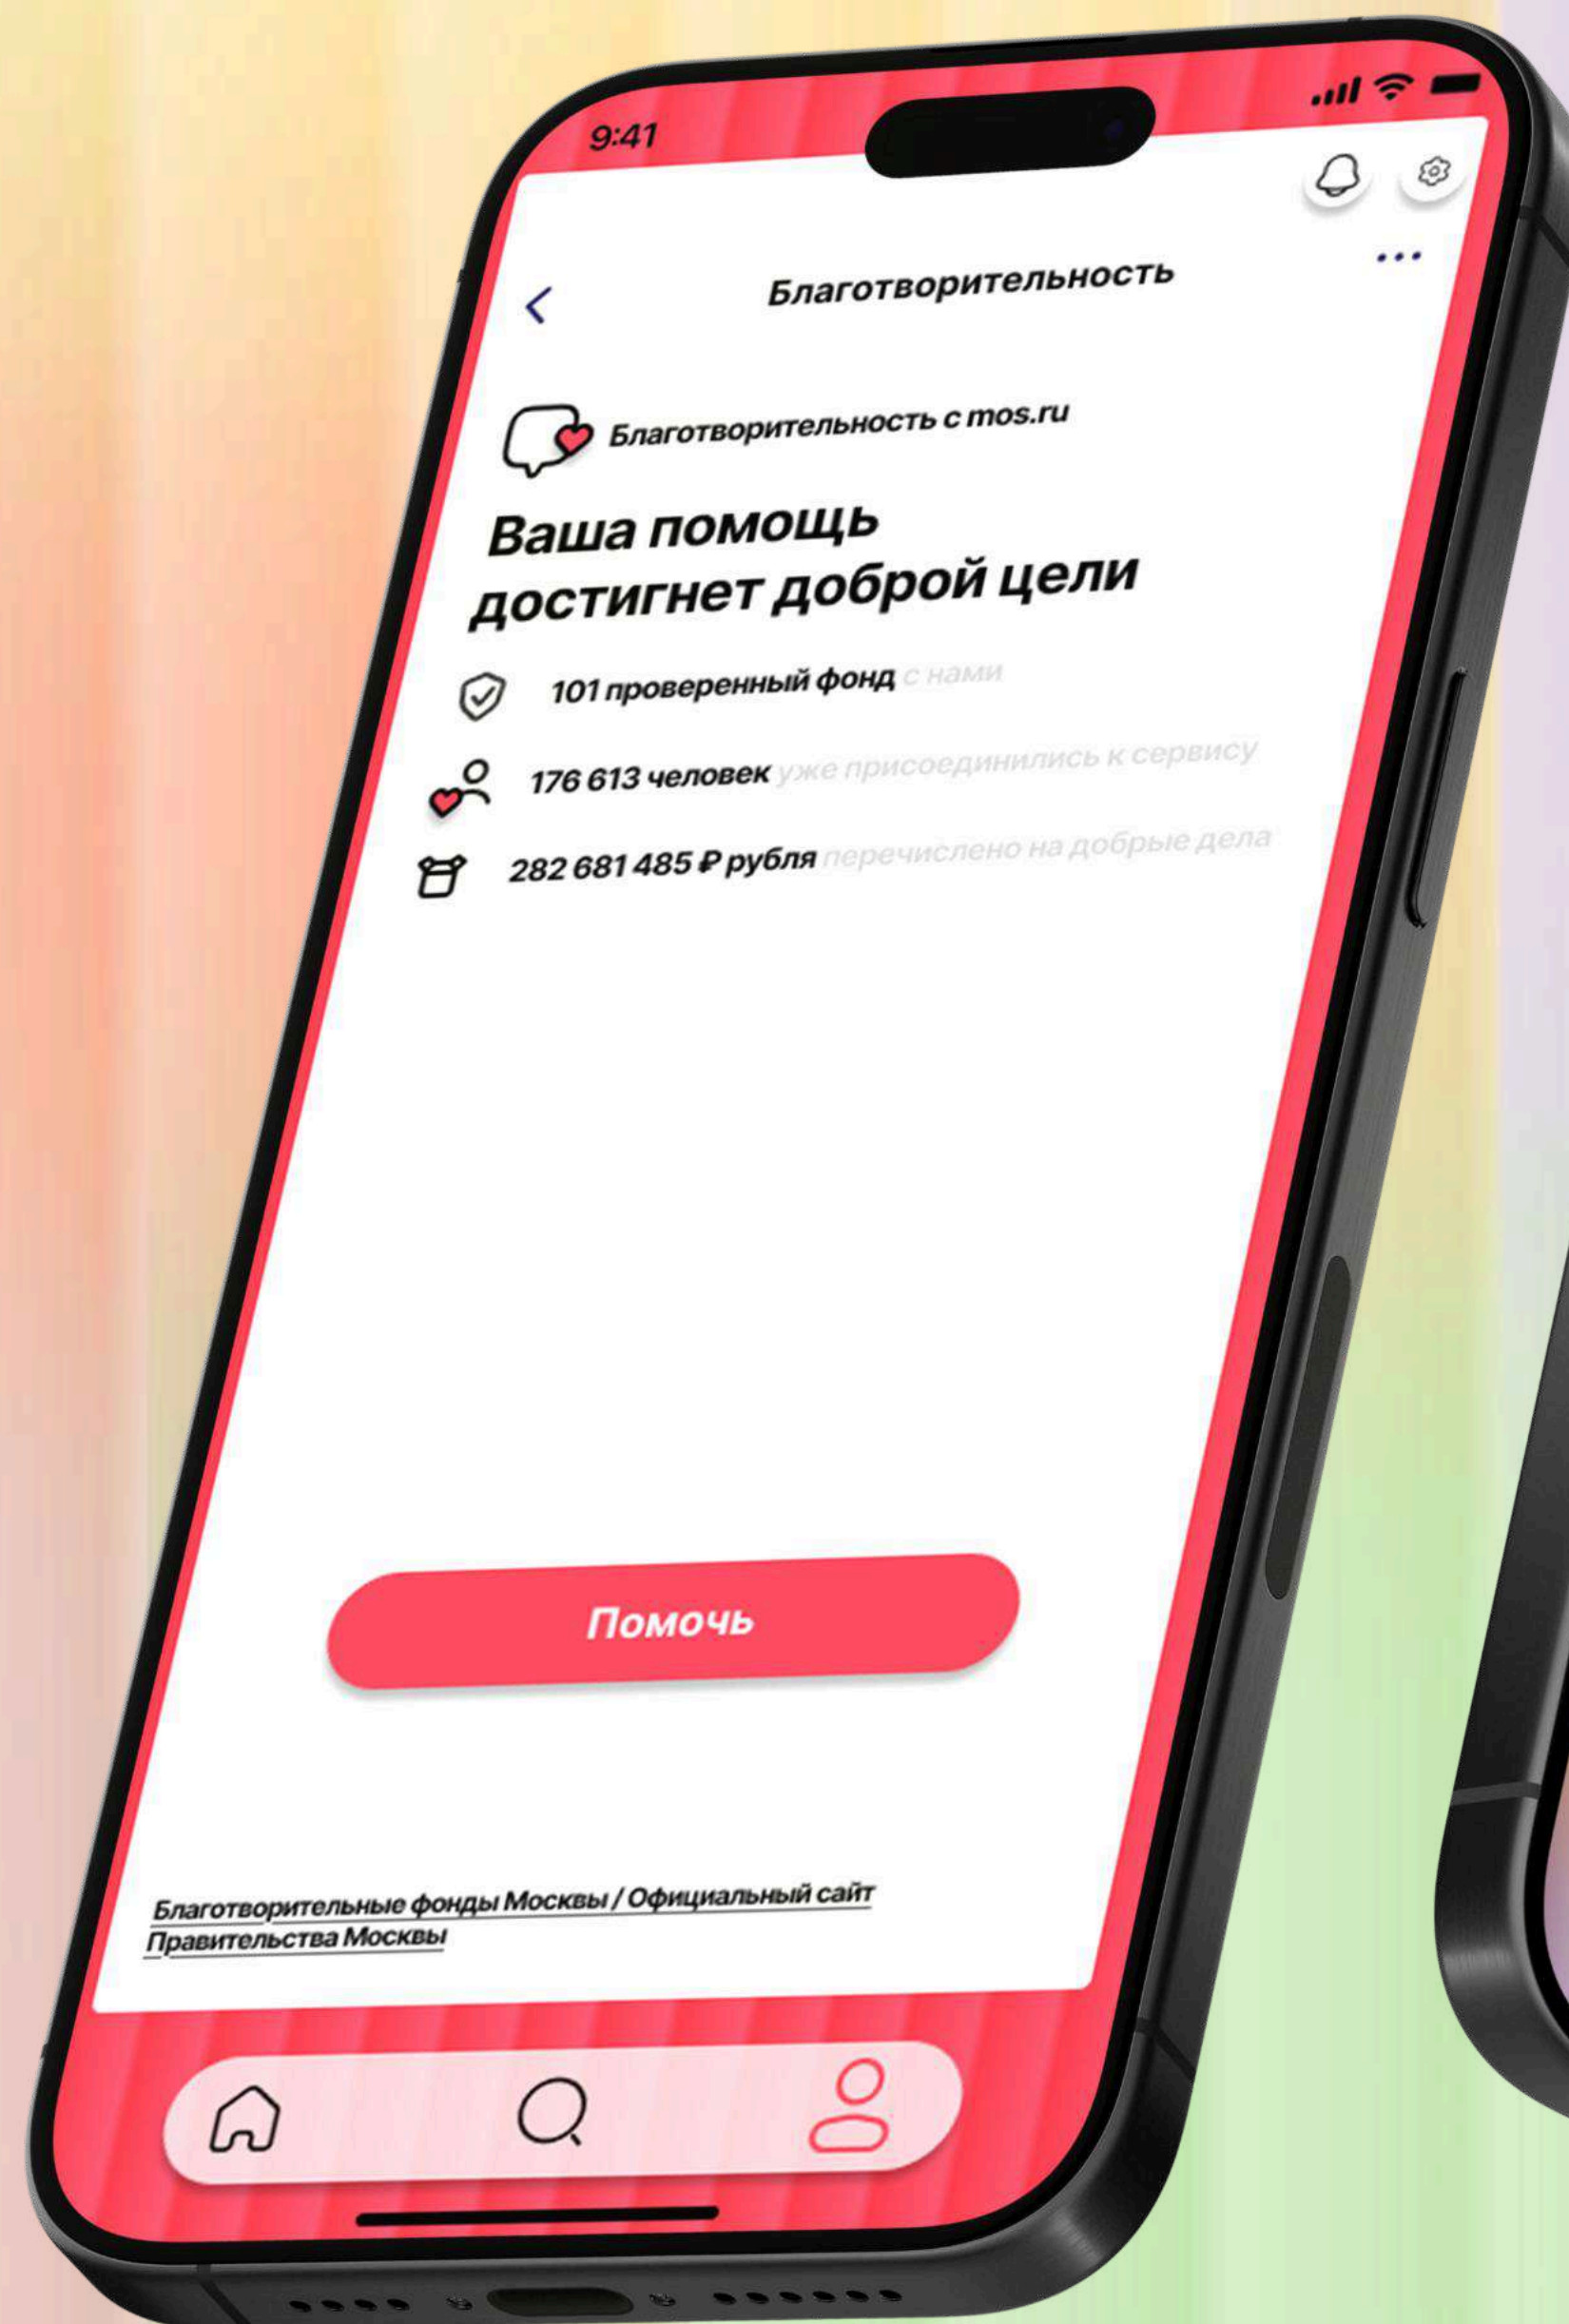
9:41

Благотворительность

Благотворительность с mos.ru

Ваша помощь достигнет доброй цели

101 проверенный фонд с нами

176 613 человек уже присоединились к сервису

282 681 485 ₽ рубля перечислено на добрые дела

Помочь

Благотворительные фонды Москвы / Официальный сайт Правительства Москвы